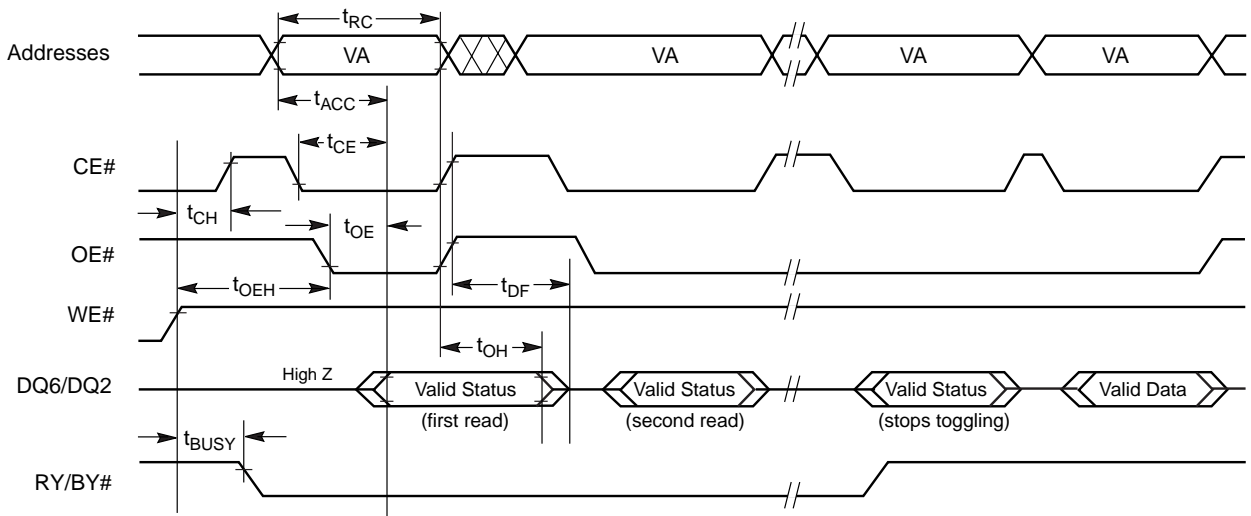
$t_{RC}$

Addresses

VA

VA

VA

VA

$t_{ACC}$

$t_{CE}$

CE#

$t_{CH}$

$t_{OE}$

OE#

$t_{OEH}$

$t_{DF}$

WE#

$t_{OH}$

High Z

DQ6/DQ2

Valid Status

(first read)

Valid Status

(second read)

Valid Status

(stops toggling)

Valid Data

$t_{BUSY}$

RY/BY#